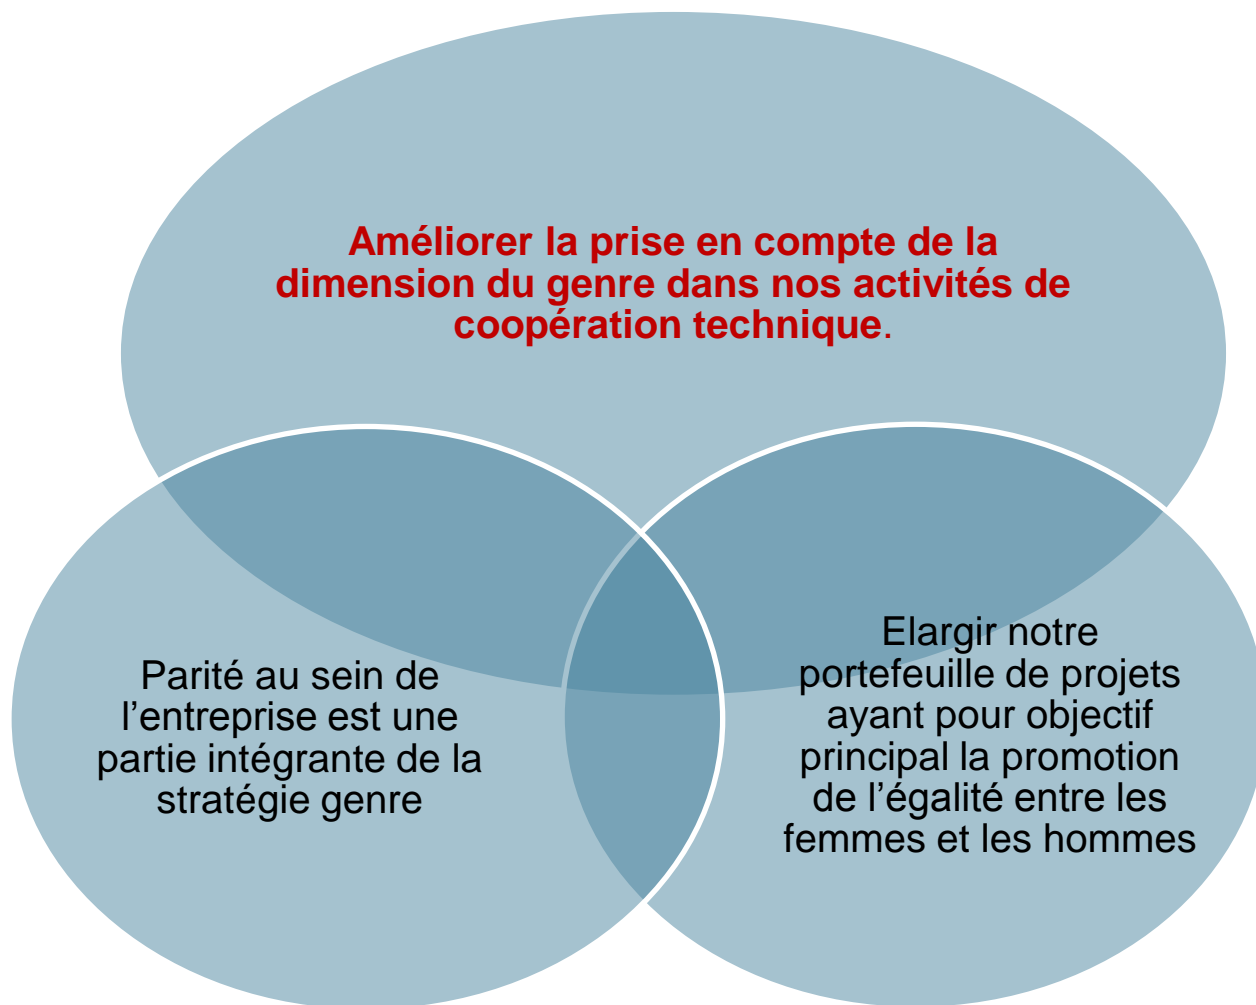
Améliorer la prise en compte de la dimension du genre dans nos activités de coopération technique.

Parité au sein de l’entreprise est une partie intégrante de la stratégie genre

Elargir notre portefeuille de projets ayant pour objectif principal la promotion de l’égalité entre les femmes et les hommes